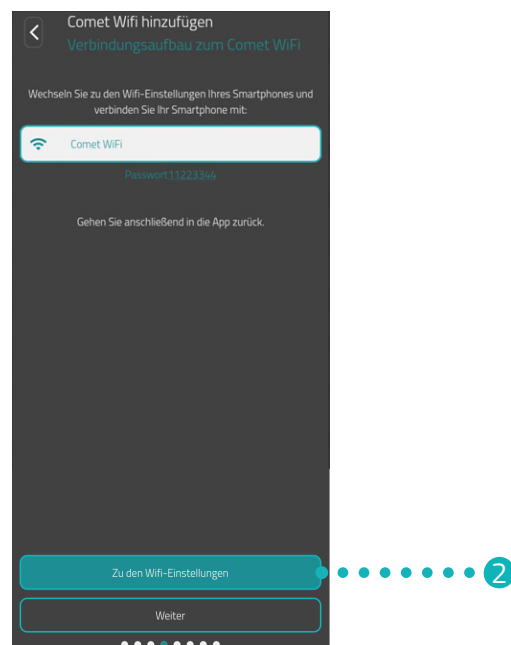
Comet Wifi hinzufügen
Verbindungsaufbau zum Comet WiFi

Wechseln Sie zu den Wifi-Einstellungen Ihres Smartphones und verbinden Sie Ihr Smartphone mit:

Comet WiFi

Passwort:11223344

Gehen Sie anschließend in die App zurück.

Zu den Wifi-Einstellungen

2

Weiter